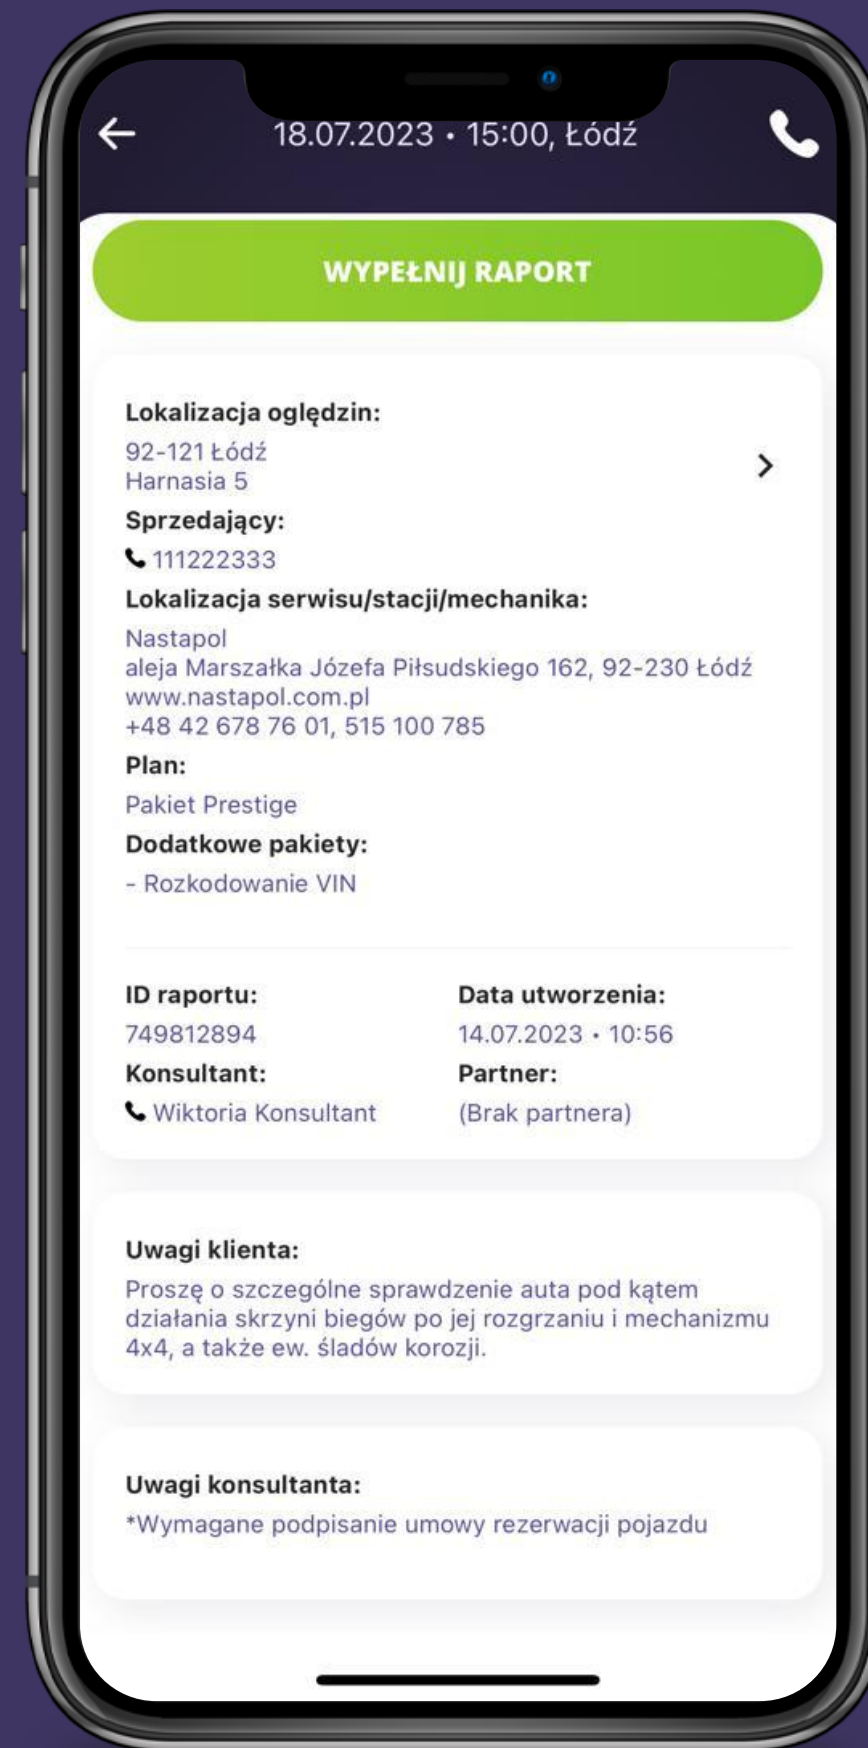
18.07.2023 • 15:00, Łódź

WYPEŁNIJ RAPORT

Lokalizacja oględzin:
92-121 Łódź
Harnasia 5

Sprzedający:
111222333

Lokalizacja serwisu/stacji/mechanika:
Nastapol
aleja Marszałka Józefa Piłsudskiego 162, 92-230 Łódź
www.nastapol.com.pl
+48 42 678 76 01, 515 100 785

Plan:
Pakiet Prestige

Dodatkowe pakiety:
- Rozkodowanie VIN

ID raportu:
749812894

Data utworzenia:
14.07.2023 • 10:56

Konsultant:
Wiktoria Konsultant

Partner:
(Brak partnera)

Uwagi klienta:
Proszę o szczególne sprawdzenie auta pod kątem działania skrzyni biegów po jej rozgrzaniu i mechanizmu 4x4, a także ew. śladów korozji.

Uwagi konsultanta:
*Wymagane podpisanie umowy rezerwacji pojazdu